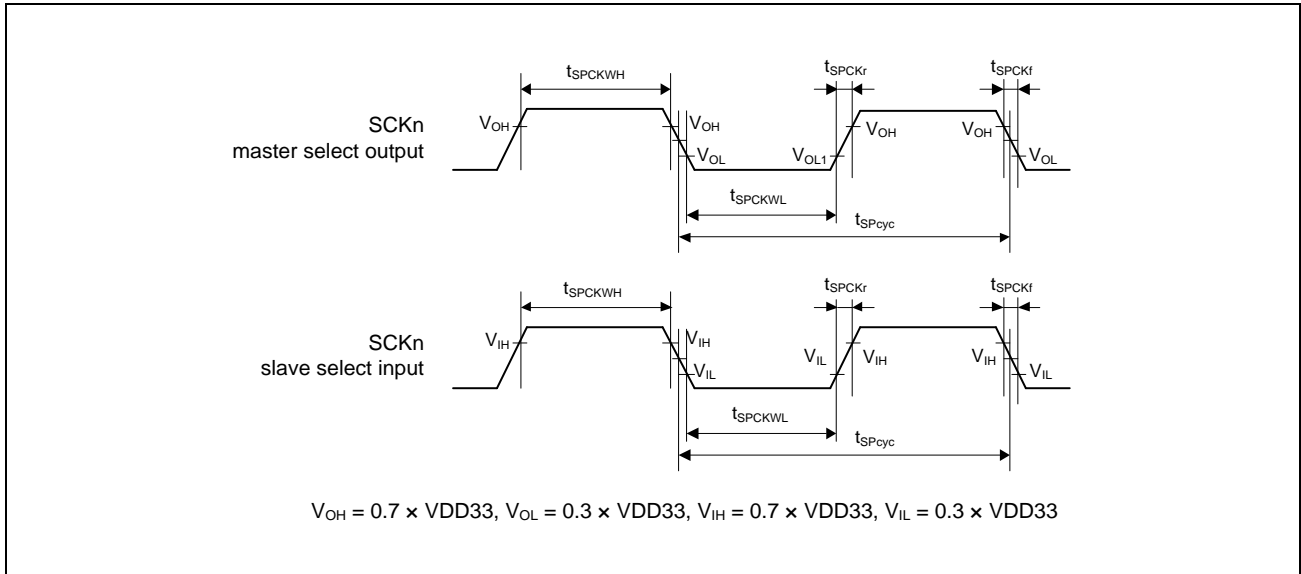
$t_{SPCKWH}$

$t_{SPCKr}$

$t_{SPCKf}$

SCKn
master select output

$V_{OH}$

$V_{OH}$

$V_{OL}$

$V_{OL1}$

$V_{OH}$

$V_{OH}$

$V_{OL}$

$t_{SPCKWL}$

$t_{SPcyc}$

$t_{SPCKWH}$

$t_{SPCKr}$

$t_{SPCKf}$

SCKn
slave select input

$V_{IH}$

$V_{IH}$

$V_{IL}$

$V_{IL}$

$V_{IH}$

$V_{IH}$

$V_{IL}$

$t_{SPCKWL}$

$t_{SPcyc}$

$V_{OH} = 0.7 \times VDD33$, $V_{OL} = 0.3 \times VDD33$, $V_{IH} = 0.7 \times VDD33$, $V_{IL} = 0.3 \times VDD33$